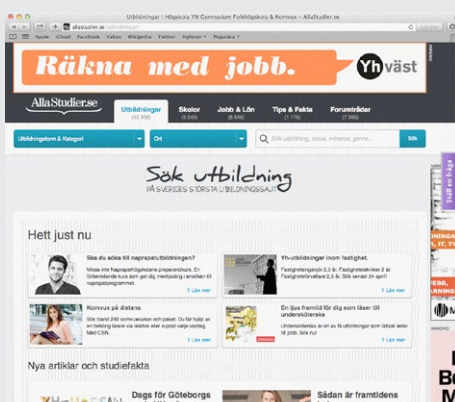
Utbildningar | Högskola YH Gymnasium Folkhögskola & Komvux – AllaStudier.se

allastudier.se/utbildningar/

Apple iCloud Facebook Yahoo! Wikipedia Twitter Nyheter Populära

Räkna med jobb.

Yh väst

AllaStudier.se

Utbildningar (42 000)

Skolor (3 040)

Jobb & Lön (6 648)

Tips & Fakta (12 856)

Forumtrådar (79 050)

Utbildningsform & Kategori

Ort

Sök utbildning, skola, intresse, genre...

Sök

Sök utbildning

PÅ SVERIGES STÖRSTA UTBILDNINGSSAJT

Hett just nu

Ska du söka till naprapatutbildningen?

Missa inte naprapathögskolans preparandkurs. En förberedande kurs som ger dig meritpoäng i ämnen till naprapatprogrammet.

Läs mer

Yh-utbildningar inom fastighet.

Fastighetsingenjör 2,5 år. Fastighetstekniker 2 år Fastighetsförvaltare 1,5 år. Sök till höstens utbildningar!

Läs mer

Komvux på distans

Sök bland 290 komvuxkurser och passa. Du får hjälp av en behörig lärare via telefon eller e-post varje vardag. Med CSN.

Läs mer

En ljus framtid för dig som läser till undersköterska

Undersköterska är en av få utbildningar som leder till jobb. Sök nu!

Läs mer

Nya artiklar och studiefakta

Dags för Göteborgs

Sådan är framtidens

Stift en Egg